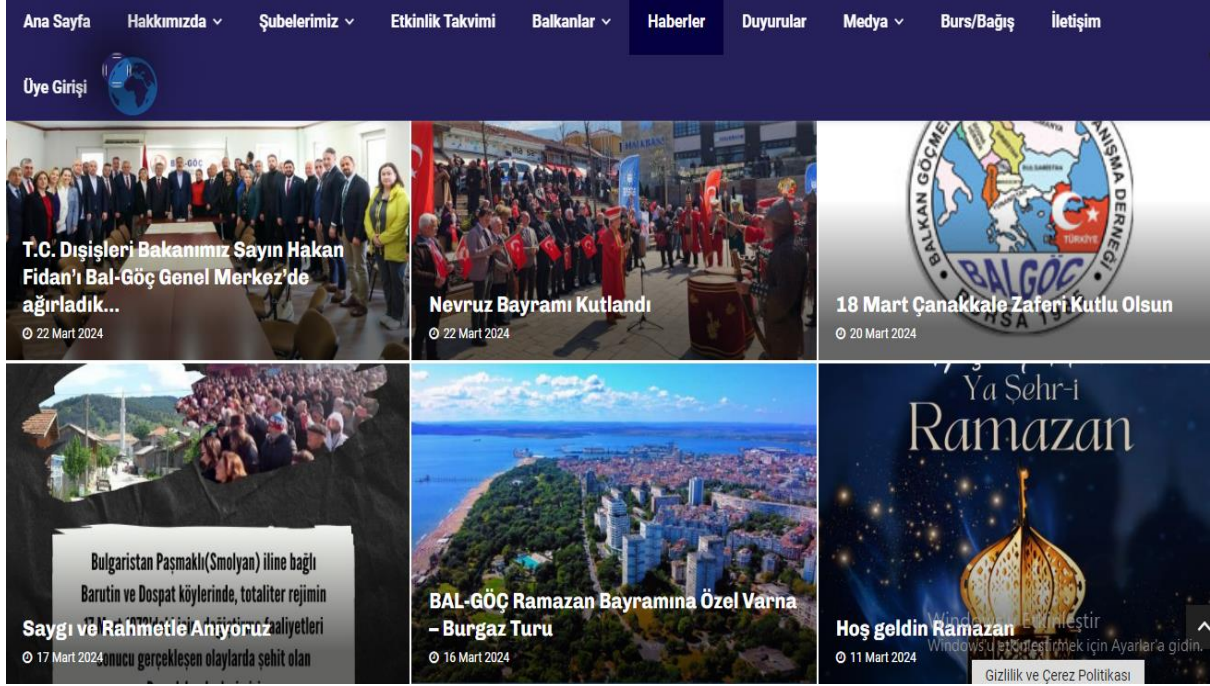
Ana Sayfa Hakkımızda Şubelerimiz Etkinlik Takvimi Balkanlar Haberler Duyurular Medya Burs/Bağış İletişim

Üye Girişi

T.C. Dışişleri Bakanımız Sayın Hakan Fidan'ı Bal-Göç Genel Merkez'de ağırladık...

22 Mart 2024

Nevruz Bayramı Kutlandı

22 Mart 2024

BALKAN GÖÇMENLERİ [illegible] DAYANIŞMA DERNEĞİ
TÜRKİYE
BALGÖÇ
BURSA 19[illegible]

18 Mart Çanakkale Zaferi Kutlu Olsun

20 Mart 2024

Bulgaristan Paşmaklı(Smolyan) iline bağlı Barutin ve Dospat köylerinde, totaliter rejimin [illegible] faaliyetleri sonucu gerçekleşen olaylarda şehit olan

Saygı ve Rahmetle Anıyoruz

17 Mart 2024

BAL-GÖÇ Ramazan Bayramına Özel Varna – Burgaz Turu

16 Mart 2024

Ya Şehr-i Ramazan

Hoş geldin Ramazan

11 Mart 2024

Windows'u Etkinleştir
Windows'u etkinleştirmek için Ayarlar'a gidin.

Gizlilik ve Çerez Politikası